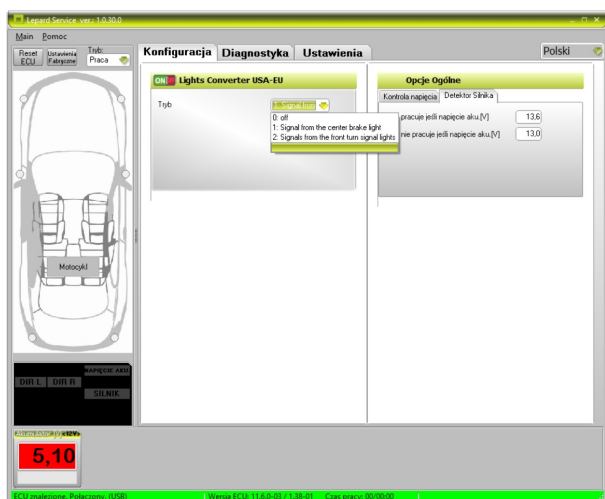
Lepard Service ver.: 1.0.30.0

Main Pomoc

Reset ECU
Ustawienia Fabryczne
Tryb:
Praca

Konfiguracja Diagnostyka Ustawienia

Polski

ON Lights Converter USA-EU

Tryb

0: off
1: Signal from the center brake light
2: Signals from the front turn signal lights

Opcje Ogólne

Kontrola napięcia Detektor Silnika

pracuje jeśli napięcie aku.[V] 13,6
nie pracuje jeśli napięcie aku.[V] 13,0

Motocykl

NAPIĘCIE AKU
DIR L DIR R
SILNIK

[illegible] (x12V)
5,10

ECU znalezione. Połączony. (USB) Wersja ECU: 11.6.0-03 / 1.38-01 Czas pracy: 00/00:00